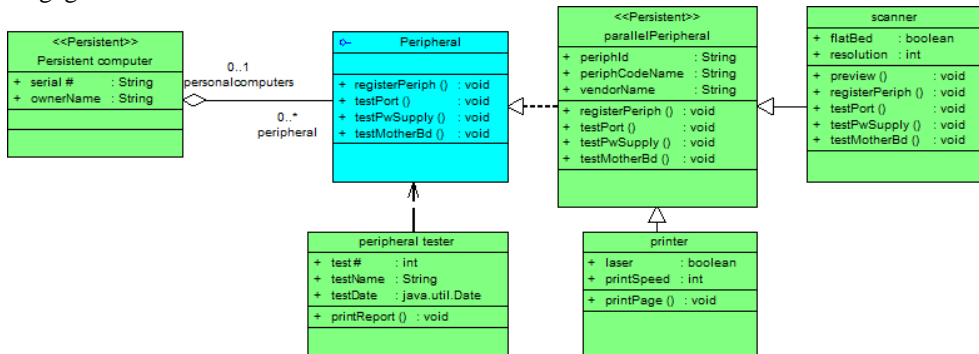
<<Persistent>>
Persistent computer

+ serial # : String
+ ownerName : String

0..1
personalcomputers

0..*
peripheral

Peripheral

+ registerPeriph () : void
+ testPort () : void
+ testPwSupply () : void
+ testMotherBd () : void

<<Persistent>>
parallelPeripheral

+ periphId : String
+ periphCodeName : String
+ vendorName : String

+ registerPeriph () : void
+ testPort () : void
+ testPwSupply () : void
+ testMotherBd () : void

scanner

+ flatBed : boolean
+ resolution : int

+ preview () : void
+ registerPeriph () : void
+ testPort () : void
+ testPwSupply () : void
+ testMotherBd () : void

peripheral tester

+ test# : int
+ testName : String
+ testDate : java.util.Date

+ printReport () : void

printer

+ laser : boolean
+ printSpeed : int

+ printPage () : void